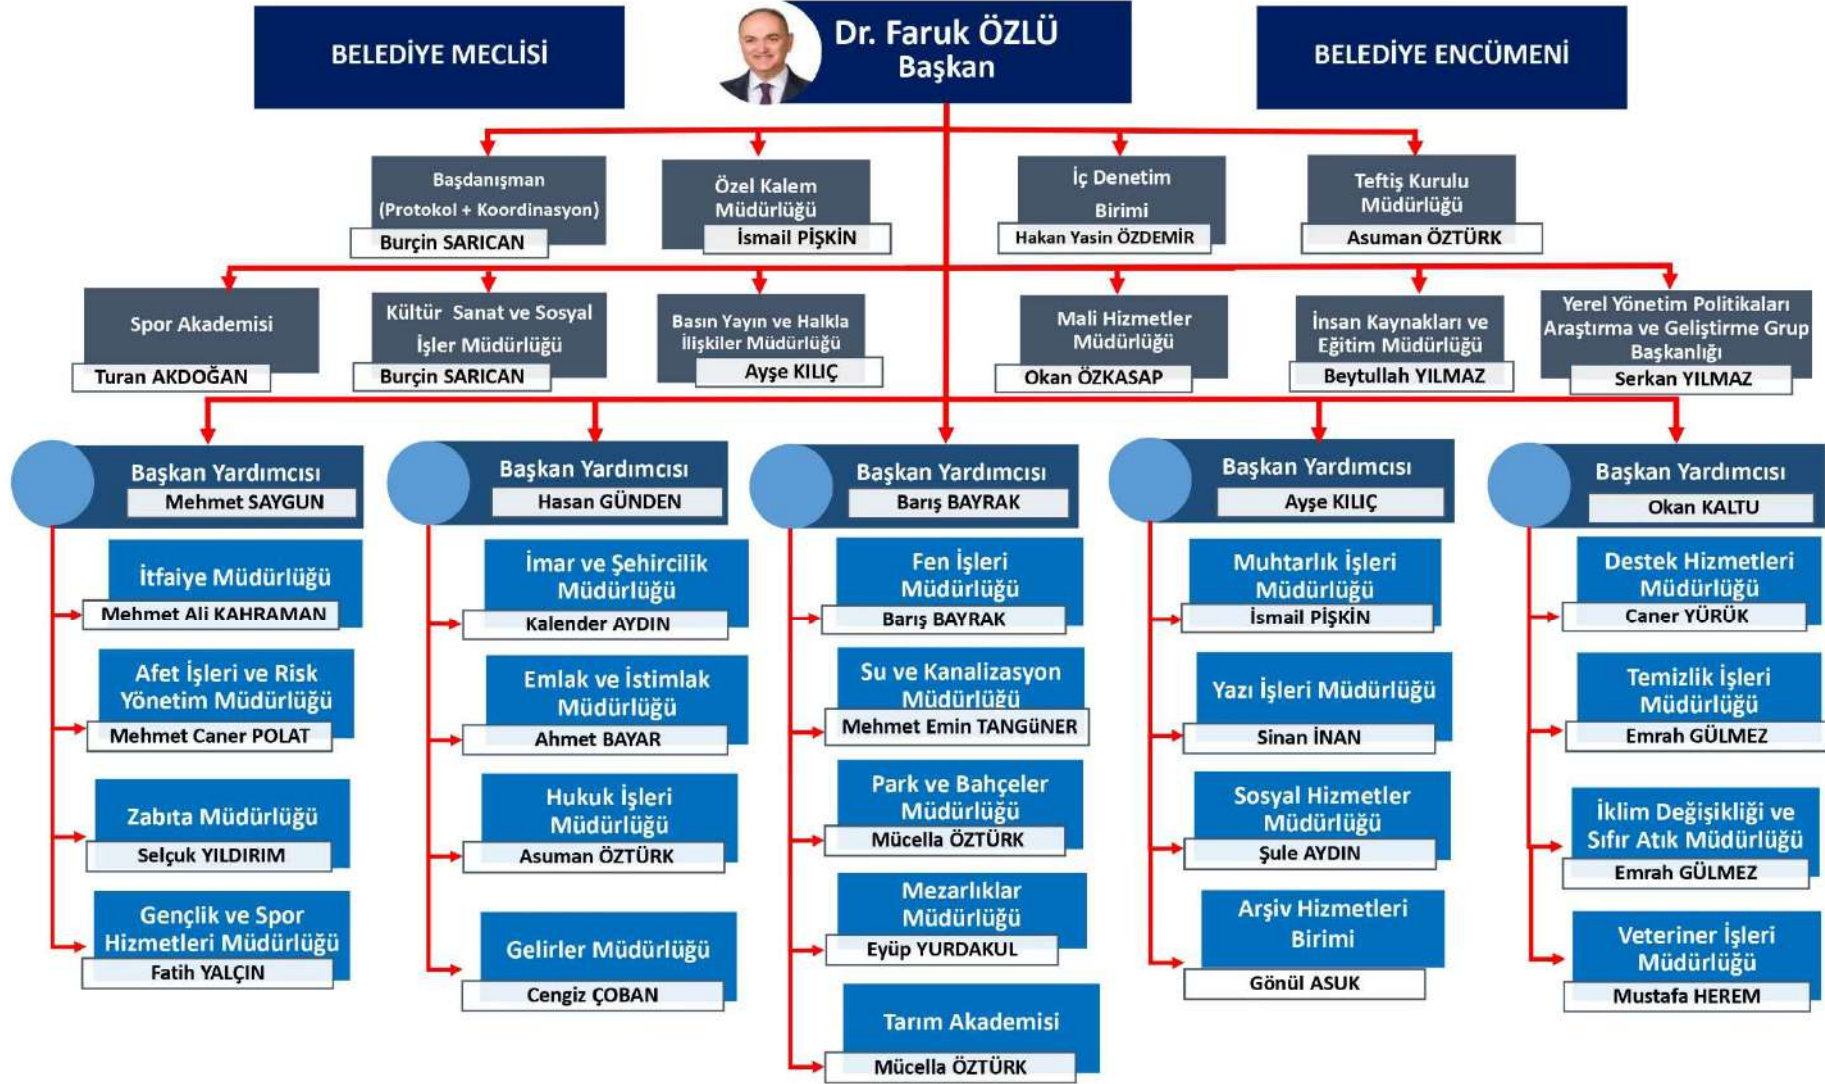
BELEDİYE MECLİSİ

Dr. Faruk ÖZLÜ
Başkan

BELEDİYE ENCÜMENİ

Başdanışman (Protokol + Koordinasyon)
Burçin SARICAN

Özel Kalem Müdürlüğü
İsmail PİŞKİN

İç Denetim Birimi
Hakan Yasin ÖZDEMİR

Teftiş Kurulu Müdürlüğü
Asuman ÖZTÜRK

Spor Akademisi
Turan AKDOĞAN

Kültür Sanat ve Sosyal İşler Müdürlüğü
Burçin SARICAN

Basın Yayın ve Halkla İlişkiler Müdürlüğü
Ayşe KILIÇ

Mali Hizmetler Müdürlüğü
Okan ÖZKASAP

İnsan Kaynakları ve Eğitim Müdürlüğü
Beytullah YILMAZ

Yerel Yönetim Politikaları Araştırma ve Geliştirme Grup Başkanlığı
Serkan YILMAZ

Başkan Yardımcısı
Mehmet SAYGUN

İtfaiye Müdürlüğü
Mehmet Ali KAHRAMAN

Afet İşleri ve Risk Yönetim Müdürlüğü
Mehmet Caner POLAT

Zabıta Müdürlüğü
Selçuk YILDIRIM

Gençlik ve Spor Hizmetleri Müdürlüğü
Fatih YALÇIN

Başkan Yardımcısı
Hasan GÜNDEN

İmar ve Şehircilik Müdürlüğü
Kalender AYDIN

Emlak ve İstimlak Müdürlüğü
Ahmet BAYAR

Hukuk İşleri Müdürlüğü
Asuman ÖZTÜRK

Gelirler Müdürlüğü
Cengiz ÇOBAN

Başkan Yardımcısı
Barış BAYRAK

Fen İşleri Müdürlüğü
Barış BAYRAK

Su ve Kanalizasyon Müdürlüğü
Mehmet Emin TANGÜNER

Park ve Bahçeler Müdürlüğü
Mücella ÖZTÜRK

Mezarlıklar Müdürlüğü
Eyüp YURDAKUL

Tarım Akademisi
Mücella ÖZTÜRK

Başkan Yardımcısı
Ayşe KILIÇ

Muhtarlık İşleri Müdürlüğü
İsmail PİŞKİN

Yazı İşleri Müdürlüğü
Sinan İNAN

Sosyal Hizmetler Müdürlüğü
Şule AYDIN

Arşiv Hizmetleri Birimi
Gönül ASUK

Başkan Yardımcısı
Okan KALTU

Destek Hizmetleri Müdürlüğü
Caner YÜRÜK

Temizlik İşleri Müdürlüğü
Emrah GÜLMEZ

İklim Değişikliği ve Sıfır Atık Müdürlüğü
Emrah GÜLMEZ

Veteriner İşleri Müdürlüğü
Mustafa HEREM